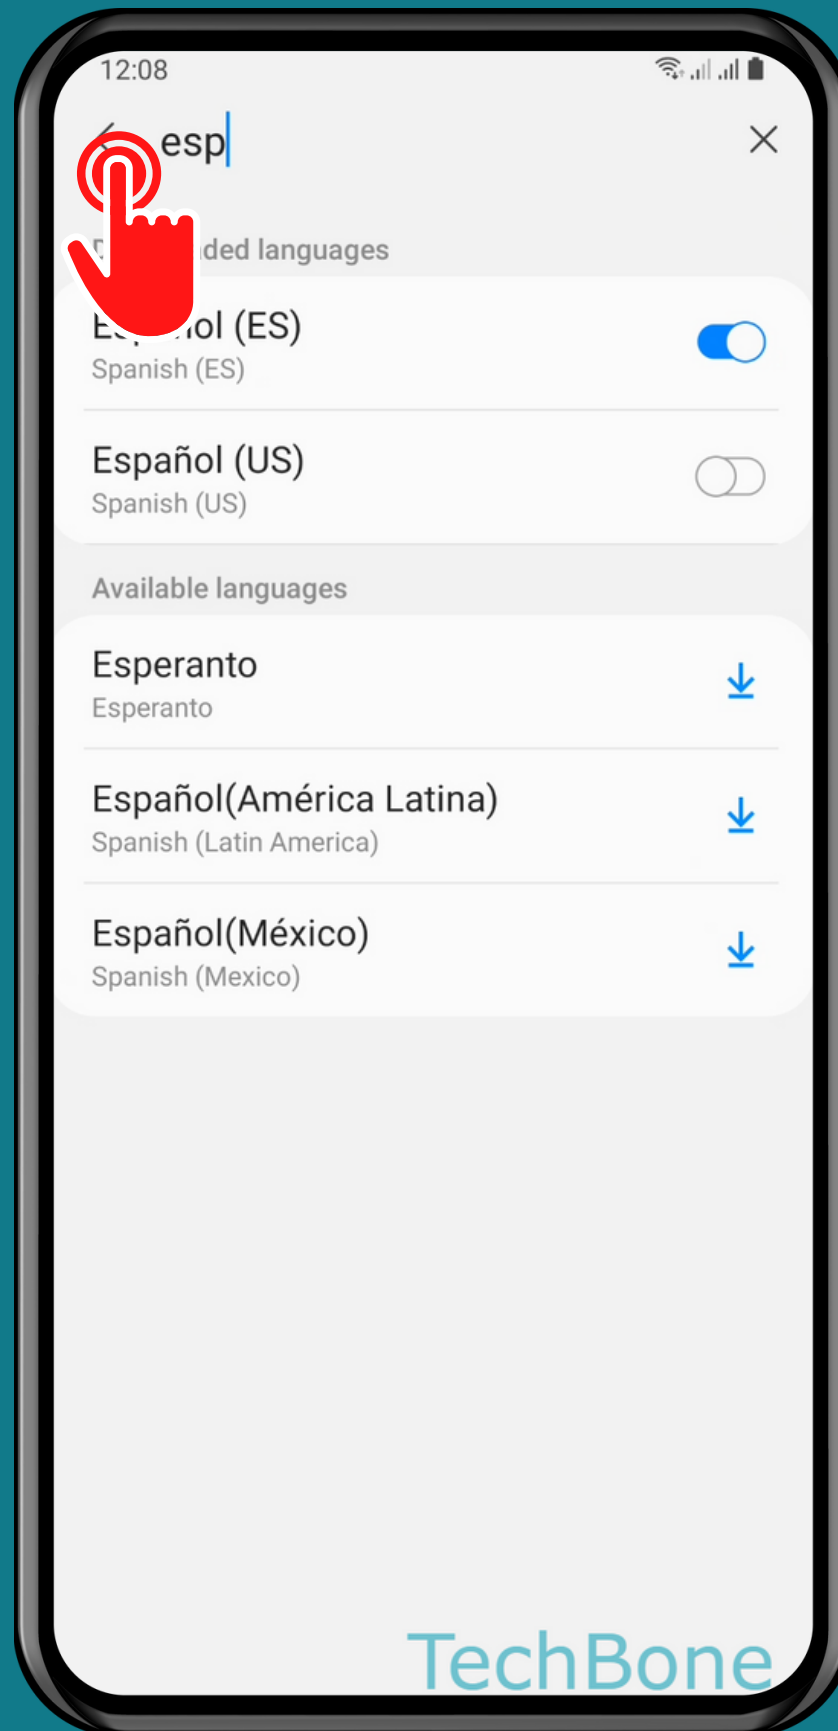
12:08

esp

D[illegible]ded languages

E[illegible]ol (ES)
Spanish (ES)

Español (US)
Spanish (US)

Available languages

Esperanto
Esperanto

Español(América Latina)
Spanish (Latin America)

Español(México)
Spanish (Mexico)

TechBone